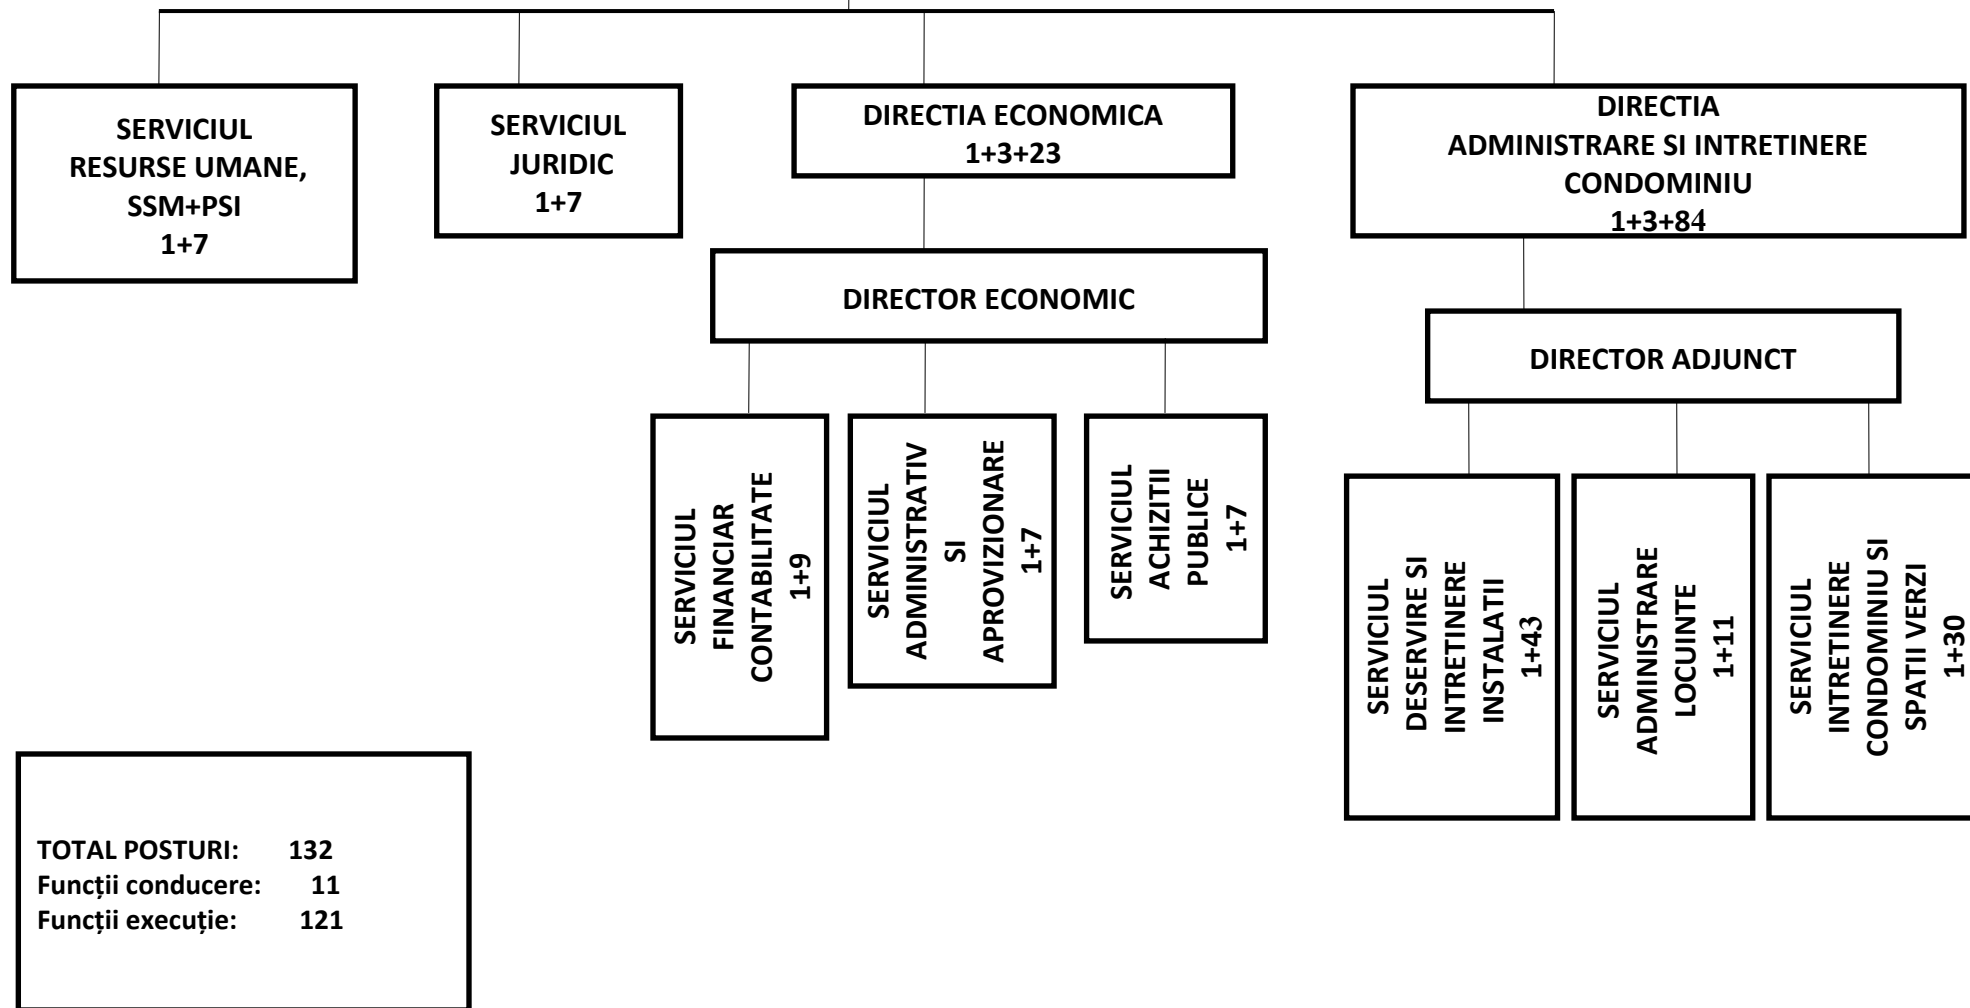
SERVICIUL RESURSE UMANE, SSM+PSI
1+7

SERVICIUL JURIDIC
1+7

DIRECTIA ECONOMICA
1+3+23

DIRECTIA ADMINISTRARE SI INTRETINERE CONDOMINIU
1+3+84

DIRECTOR ECONOMIC

DIRECTOR ADJUNCT

SERVICIUL FINANCIAR CONTABILITATE
1+9

SERVICIUL ADMINISTRATIV SI APROVIZIONARE
1+7

SERVICIUL ACHIZITII PUBLICE
1+7

SERVICIUL DESERVIRE SI INTRETINERE INSTALATII
1+43

SERVICIUL ADMINISTRARE LOCUINTE
1+11

SERVICIUL INTRETINERE CONDOMINIU SI SPATII VERZI
1+30

TOTAL POSTURI: 132
Funcții conducere: 11
Funcții execuție: 121